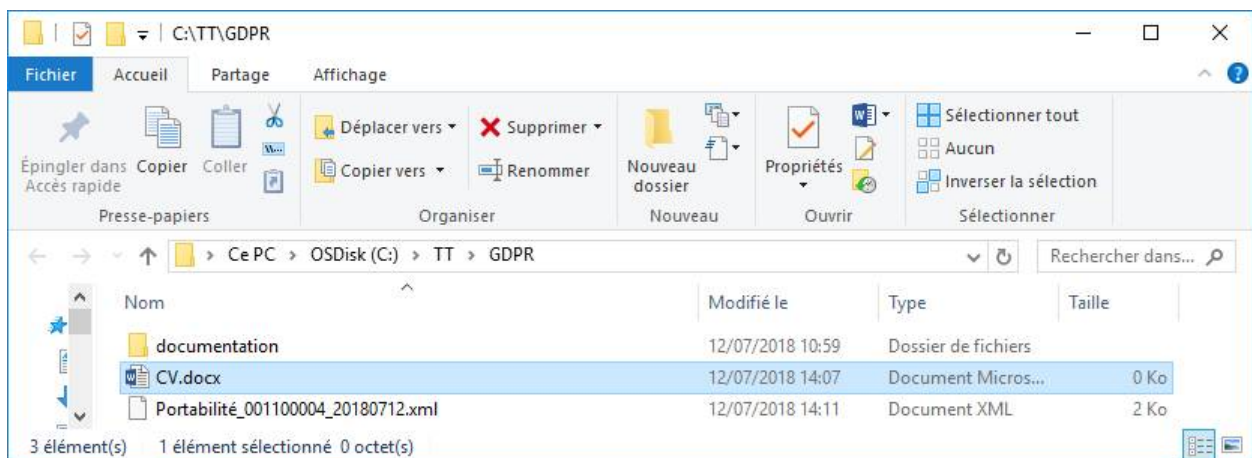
C:\TT\GDPR

Fichier | Accueil | Partage | Affichage

Épingler dans Accès rapide | Copier | Coller
Presse-papiers

Déplacer vers ▾ | Supprimer ▾
Copier vers ▾ | Renommer
Organiser

Nouveau dossier
Nouveau

Propriétés
Ouvrir

Sélectionner tout
Aucun
Inverser la sélection
Sélectionner

> Ce PC > OSDisk (C:) > TT > GDPR

Rechercher dans...

| Nom | Modifié le | Type | Taille |
|---|---|---|---|
| documentation | 12/07/2018 10:59 | Dossier de fichiers | |
| CV.docx | 12/07/2018 14:07 | Document Micros... | 0 Ko |
| Portabilité_001100004_20180712.xml | 12/07/2018 14:11 | Document XML | 2 Ko |

3 élément(s) 1 élément sélectionné 0 octet(s)